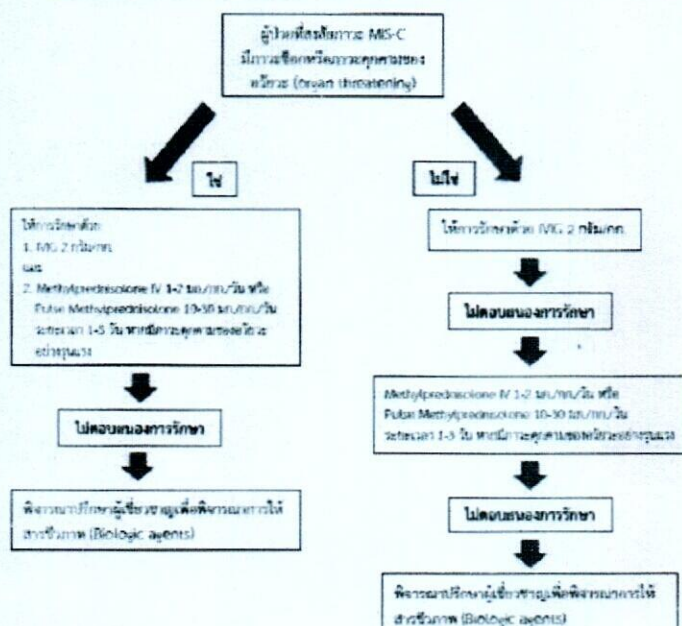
ผู้ป่วยที่สงสัยภาวะ MIS-C มีภาวะช็อกหรือภาวะคุกคามของอวัยวะ (organ threatening)

ใช่

ให้การรักษาด้วย
1. IVIG 2 กรัม/กก.
และ
2. Methylprednisolone IV 1-2 มก./กก./วัน หรือ Pulse Methylprednisolone 10-30 มก./กก./วัน ระยะเวลา 1-3 วัน หากมีภาวะคุกคามของอวัยวะอย่างรุนแรง

ไม่ตอบสนองการรักษา

พิจารณาปรึกษาผู้เชี่ยวชาญเพื่อพิจารณาการให้สารชีวภาพ (Biologic agents)

ไม่ใช่

ให้การรักษาด้วย IVIG 2 กรัม/กก.

ไม่ตอบสนองการรักษา

Methylprednisolone IV 1-2 มก./กก./วัน หรือ Pulse Methylprednisolone 10-30 มก./กก./วัน ระยะเวลา 1-3 วัน หากมีภาวะคุกคามของอวัยวะอย่างรุนแรง

ไม่ตอบสนองการรักษา

พิจารณาปรึกษาผู้เชี่ยวชาญเพื่อพิจารณาการให้สารชีวภาพ (Biologic agents)